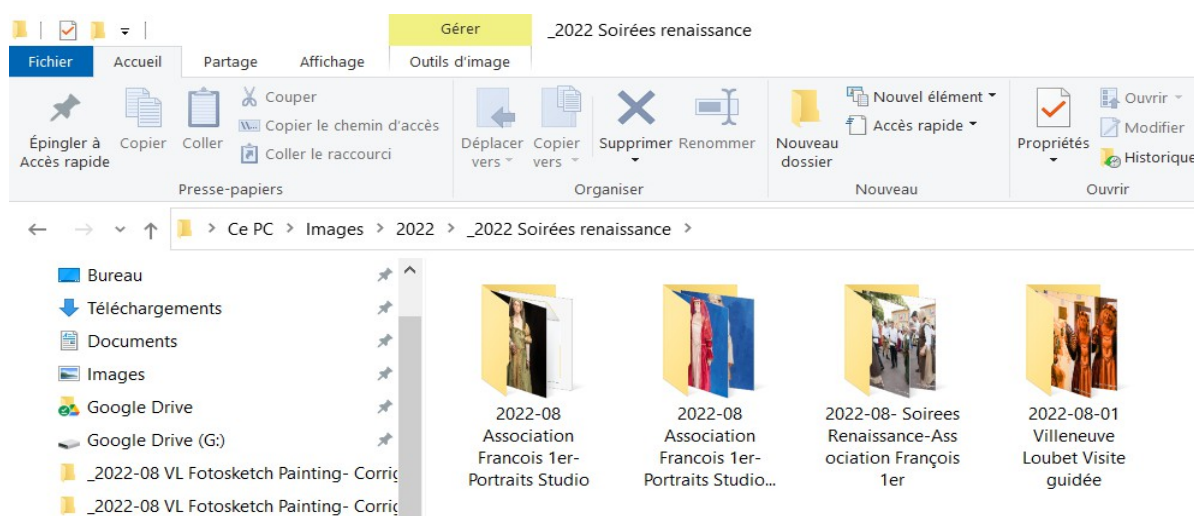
Gérer
_2022 Soirées renaissance
Fichier
Accueil
Partage
Affichage
Outils d'image

Épingler à Accès rapide
Copier
Coller
Couper
Copier le chemin d'accès
Coller le raccourci
Presse-papiers

Déplacer vers
Copier vers
Supprimer
Renommer
Organiser

Nouveau dossier
Nouvel élément
Accès rapide
Nouveau

Propriétés
Ouvrir
Modifier
Historique
Ouvrir

Ce PC > Images > 2022 > _2022 Soirées renaissance >

Bureau
Téléchargements
Documents
Images
Google Drive
Google Drive (G:)
_2022-08 VL Fotosketch Painting- Corrig
_2022-08 VL Fotosketch Painting- Corrig

2022-08 Association Francois 1er- Portraits Studio
2022-08 Association Francois 1er- Portraits Studio...
2022-08- Soirees Renaissance-Association François 1er
2022-08-01 Villeneuve Loubet Visite guidée